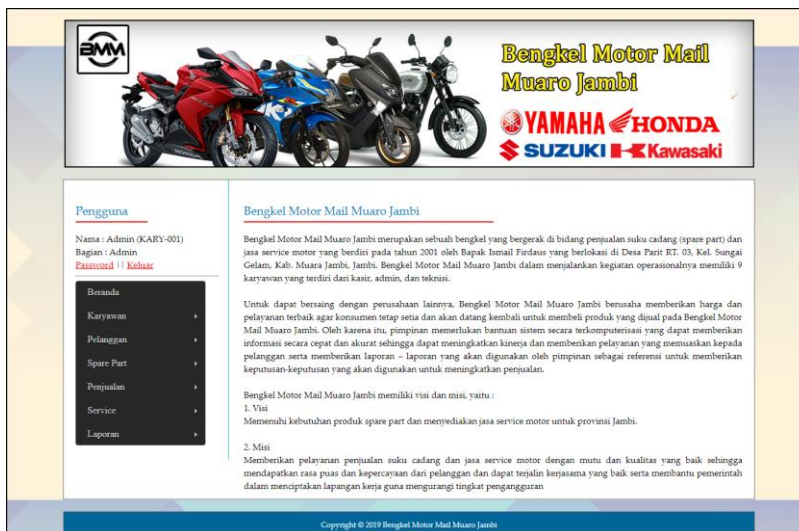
BMM

Bengkel Motor Mail Muaro Jambi

YAMAHA HONDA
SUZUKI Kawasaki

Pengguna

Nama : Admin (KARY-001)
Bagian : Admin
Password || Keluar

Beranda
Karyawan
Pelanggan
Spare Part
Penjualan
Service
Laporan

Bengkel Motor Mail Muaro Jambi

Bengkel Motor Mail Muaro Jambi merupakan sebuah bengkel yang bergerak di bidang penjualan suku cadang (spare part) dan jasa service motor yang berdiri pada tahun 2001 oleh Bapak Ismail Firdaus yang berlokasi di Desa Parit RT. 03, Kel. Sungai Gelam, Kab. Muara Jambi, Jambi. Bengkel Motor Mail Muaro Jambi dalam menjalankan kegiatan operasionalnya memiliki 9 karyawan yang terdiri dari kasir, admin, dan teknisi.

Untuk dapat bersaing dengan perusahaan lainnya, Bengkel Motor Mail Muaro Jambi berusaha memberikan harga dan pelayanan terbaik agar konsumen tetap setia dan akan datang kembali untuk membeli produk yang dijual pada Bengkel Motor Mail Muaro Jambi. Oleh karena itu, pimpinan memerlukan bantuan sistem secara terkomputerisasi yang dapat memberikan informasi secara cepat dan akurat sehingga dapat meningkatkan kinerja dan memberikan pelayanan yang memuaskan kepada pelanggan serta memberikan laporan – laporan yang akan digunakan oleh pimpinan sebagai referensi untuk memberikan keputusan-keputusan yang akan digunakan untuk meningkatkan penjualan.

Bengkel Motor Mail Muaro Jambi memiliki visi dan misi, yaitu :
1. Visi
Memenuhi kebutuhan produk spare part dan menyediakan jasa service motor untuk provinsi Jambi.

2. Misi
Memberikan pelayanan penjualan suku cadang dan jasa service motor dengan mutu dan kualitas yang baik sehingga mendapatkan rasa puas dan kepercayaan dari pelanggan dan dapat terjalin kerjasama yang baik serta membantu pemerintah dalam menciptakan lapangan kerja guna mengurangi tingkat pengangguran

Copyright © 2019 Bengkel Motor Mail Muaro Jambi